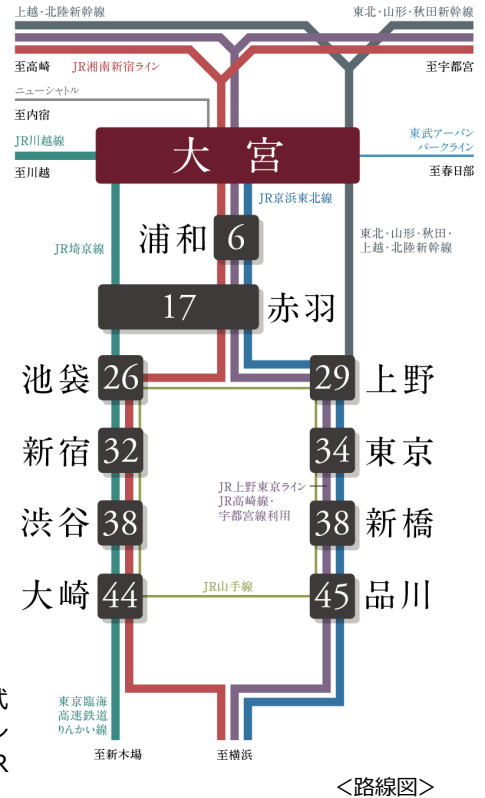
上越・北陸新幹線

東北・山形・秋田新幹線

至高崎

JR湘南新宿ライン

至宇都宮

ニューシャトル

至内宿

JR川越線

至川越

大宮

東武アーバンパークライン

至春日部

JR京浜東北線

JR埼京線

浦和 6

東北・山形・秋田・上越・北陸新幹線

17 赤羽

池袋 26

29 上野

新宿 32

34 東京

JR上野東京ライン JR高崎線・宇都宮線利用

渋谷 38

38 新橋

JR山手線

大崎 44

45 品川

東京臨海高速鉄道りんかい線

至新木場

至横浜

＜路線図＞